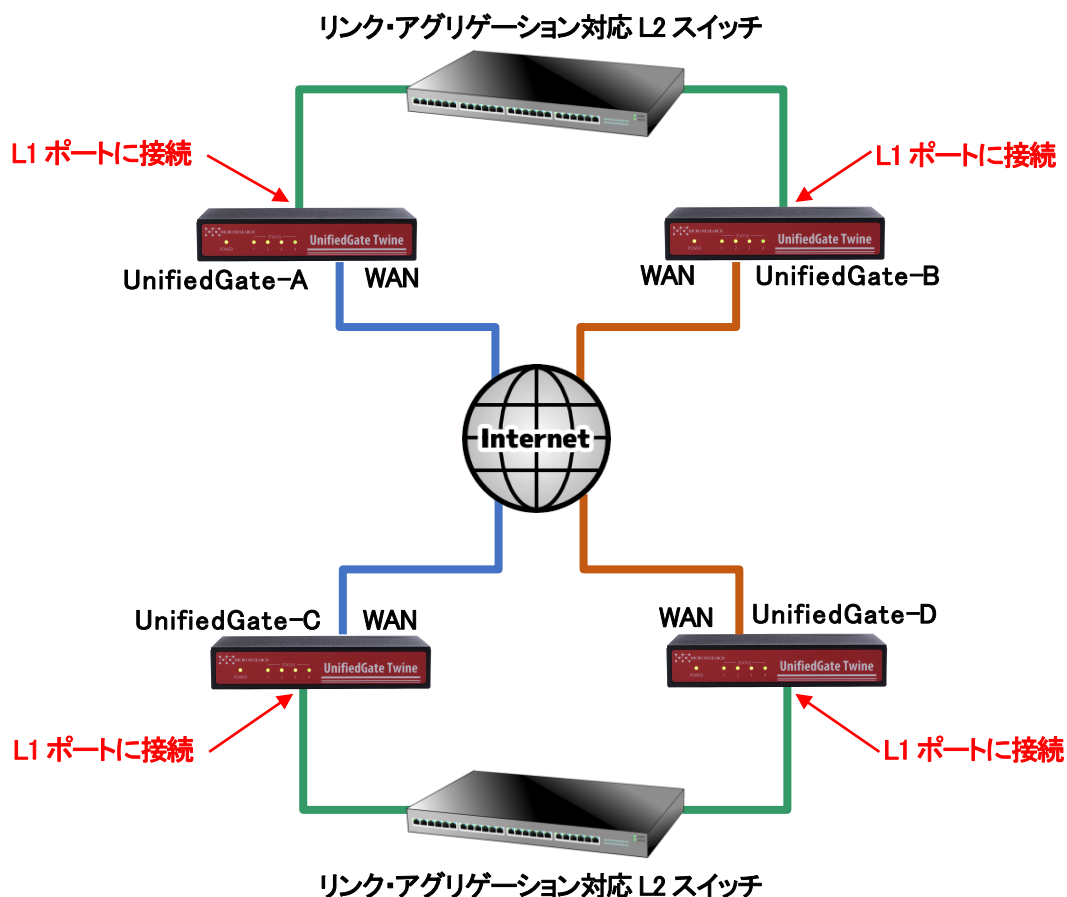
リンク・アグリゲーション対応 L2 スイッチ

L1 ポートに接続

L1 ポートに接続

MICRO RESEARCH UnifiedGate Twine

MICRO RESEARCH UnifiedGate Twine

UnifiedGate-A

WAN

WAN

UnifiedGate-B

Internet

UnifiedGate-C

WAN

WAN

UnifiedGate-D

MICRO RESEARCH UnifiedGate Twine

MICRO RESEARCH UnifiedGate Twine

L1 ポートに接続

L1 ポートに接続

リンク・アグリゲーション対応 L2 スイッチ